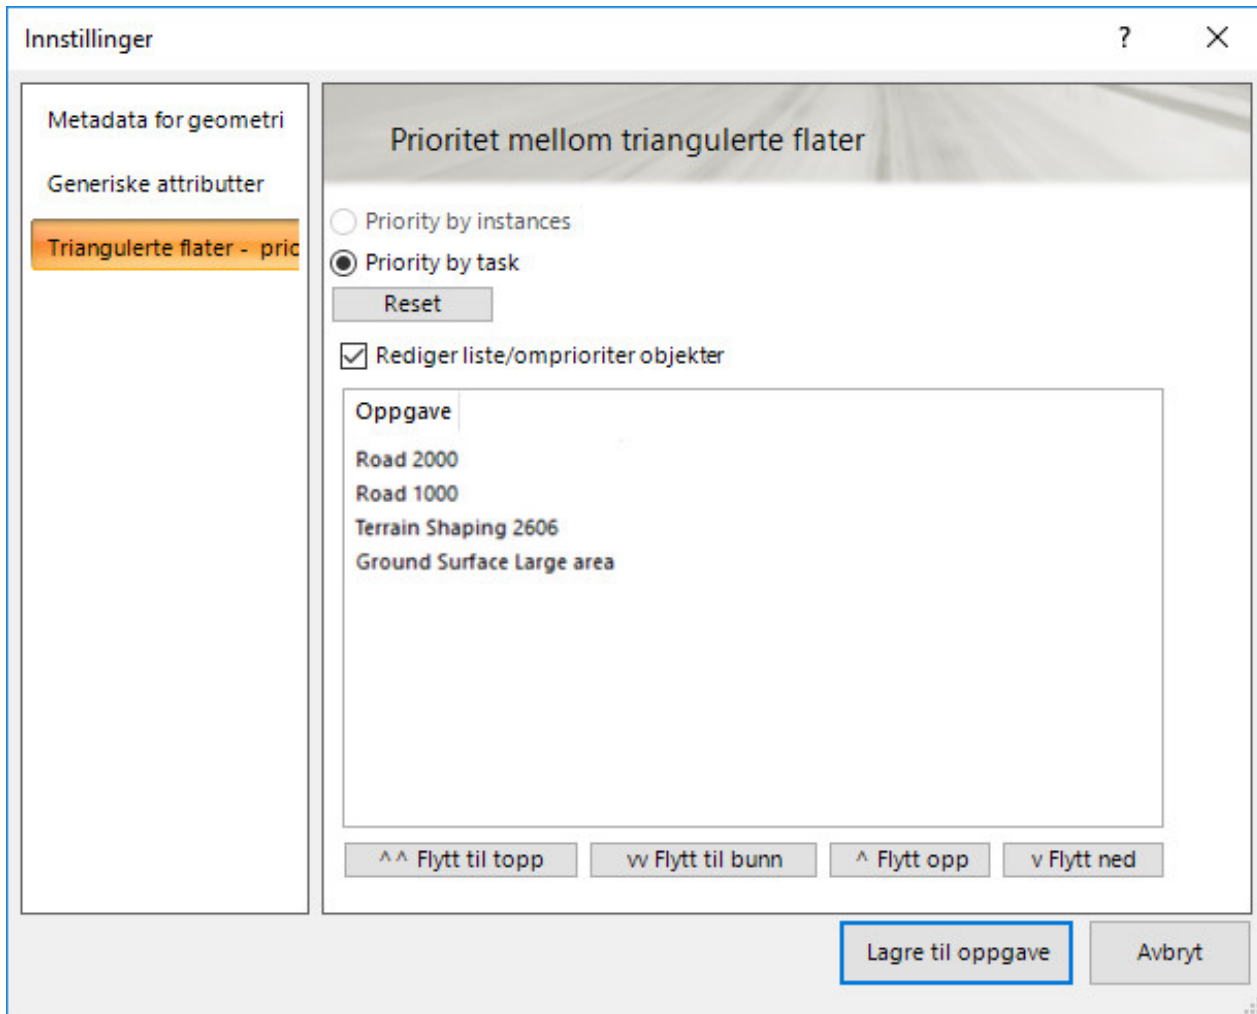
Innstillinger

?

Metadata for geometri

Generiske attributter

Triangulerte flater - pric

Prioritet mellom triangulerte flater

Priority by instances

Priority by task

Reset

Rediger liste/omprioriter objekter

Oppgave

Road 2000
Road 1000
Terrain Shaping 2606
Ground Surface Large area

^^ Flytt til topp

vv Flytt til bunn

^ Flytt opp

v Flytt ned

Lagre til oppgave

Avbryt